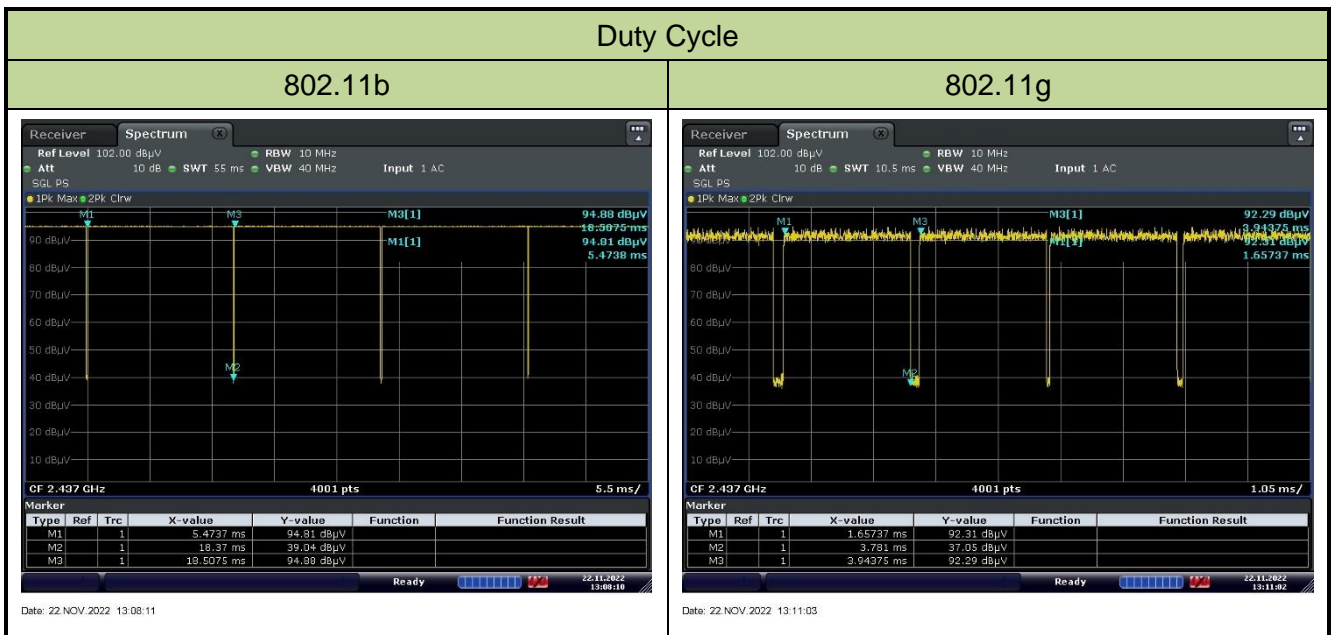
Duty Cycle

802.11b

Receiver Spectrum
Ref Level 102.00 dBµV RBW 10 MHz
Att 10 dB SWT 55 ms VBW 40 MHz Input 1 AC
SGL PS
1Pk Max 2Pk Clrw
M1 M3 M3[1] 94.88 dBµV
18.5075 ms
90 dBµV M1[1] 94.81 dBµV
5.4738 ms
80 dBµV
70 dBµV
60 dBµV
50 dBµV
M2
40 dBµV
30 dBµV
20 dBµV
10 dBµV
CF 2.437 GHz 4001 pts 5.5 ms/
Marker

| Type | Ref | Trc | X-value | Y-value | Function | Function Result |
|---|---|---|---|---|---|---|
| M1 | | 1 | 5.4737 ms | 94.81 dBµV | | |
| M2 | | 1 | 18.37 ms | 39.04 dBµV | | |
| M3 | | 1 | 18.5075 ms | 94.88 dBµV | | |

Ready 22.11.2022 13:08:10

Date: 22.NOV.2022 13:08:11

802.11g

Receiver Spectrum
Ref Level 102.00 dBµV RBW 10 MHz
Att 10 dB SWT 10.5 ms VBW 40 MHz Input 1 AC
SGL PS
1Pk Max 2Pk Clrw
M1 M3 M3[1] 92.29 dBµV
3.94375 ms
M1[1] 92.31 dBµV
1.65737 ms
80 dBµV
70 dBµV
60 dBµV
50 dBµV
M2
40 dBµV
30 dBµV
20 dBµV
10 dBµV
CF 2.437 GHz 4001 pts 1.05 ms/
Marker

| Type | Ref | Trc | X-value | Y-value | Function | Function Result |
|---|---|---|---|---|---|---|
| M1 | | 1 | 1.65737 ms | 92.31 dBµV | | |
| M2 | | 1 | 3.781 ms | 37.05 dBµV | | |
| M3 | | 1 | 3.94375 ms | 92.29 dBµV | | |

Ready 22.11.2022 13:11:02

Date: 22.NOV.2022 13:11:03